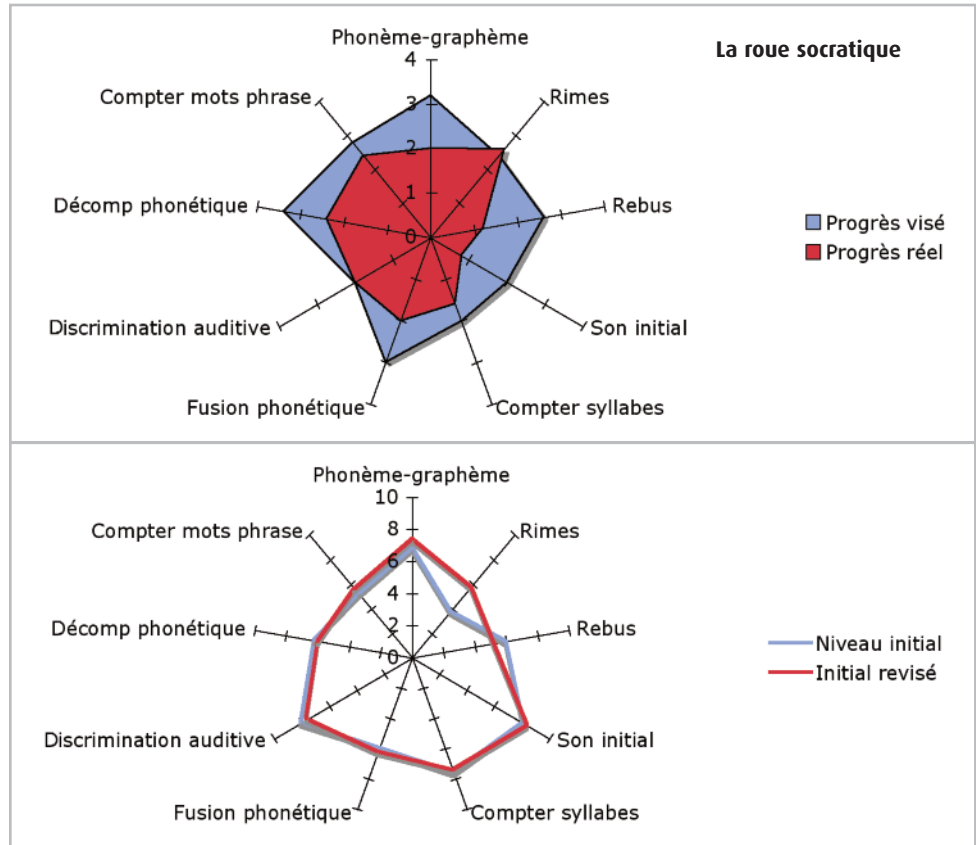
La roue socratique

Phonème-graphème
4
3
2
1
0
Rimes
Rebus
Son initial
Compter syllabes
Fusion phonétique
Discrimination auditive
Décomp phonétique
Compter mots phrase

Progrès visé
Progrès réel

Phonème-graphème
10
8
6
4
2
0
Rimes
Rebus
Son initial
Compter syllabes
Fusion phonétique
Discrimination auditive
Décomp phonétique
Compter mots phrase

Niveau initial
Initial revisé